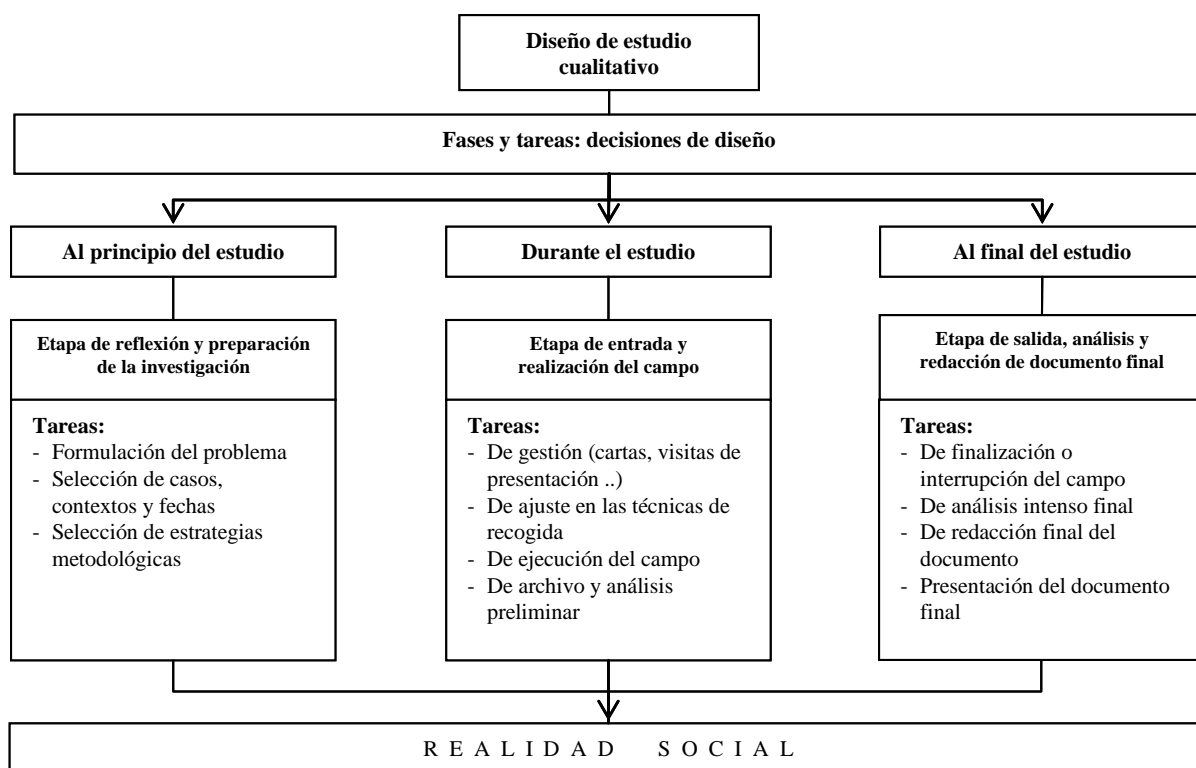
Diseño de estudio cualitativo

Fases y tareas: decisiones de diseño

Al principio del estudio

Etapa de reflexión y preparación de la investigación

Tareas:
- Formulación del problema
- Selección de casos, contextos y fechas
- Selección de estrategias metodológicas

Durante el estudio

Etapa de entrada y realización del campo

Tareas:
- De gestión (cartas, visitas de presentación ..)
- De ajuste en las técnicas de recogida
- De ejecución del campo
- De archivo y análisis preliminar

Al final del estudio

Etapa de salida, análisis y redacción de documento final

Tareas:
- De finalización o interrupción del campo
- De análisis intenso final
- De redacción final del documento
- Presentación del documento final

R E A L I D A D S O C I A L